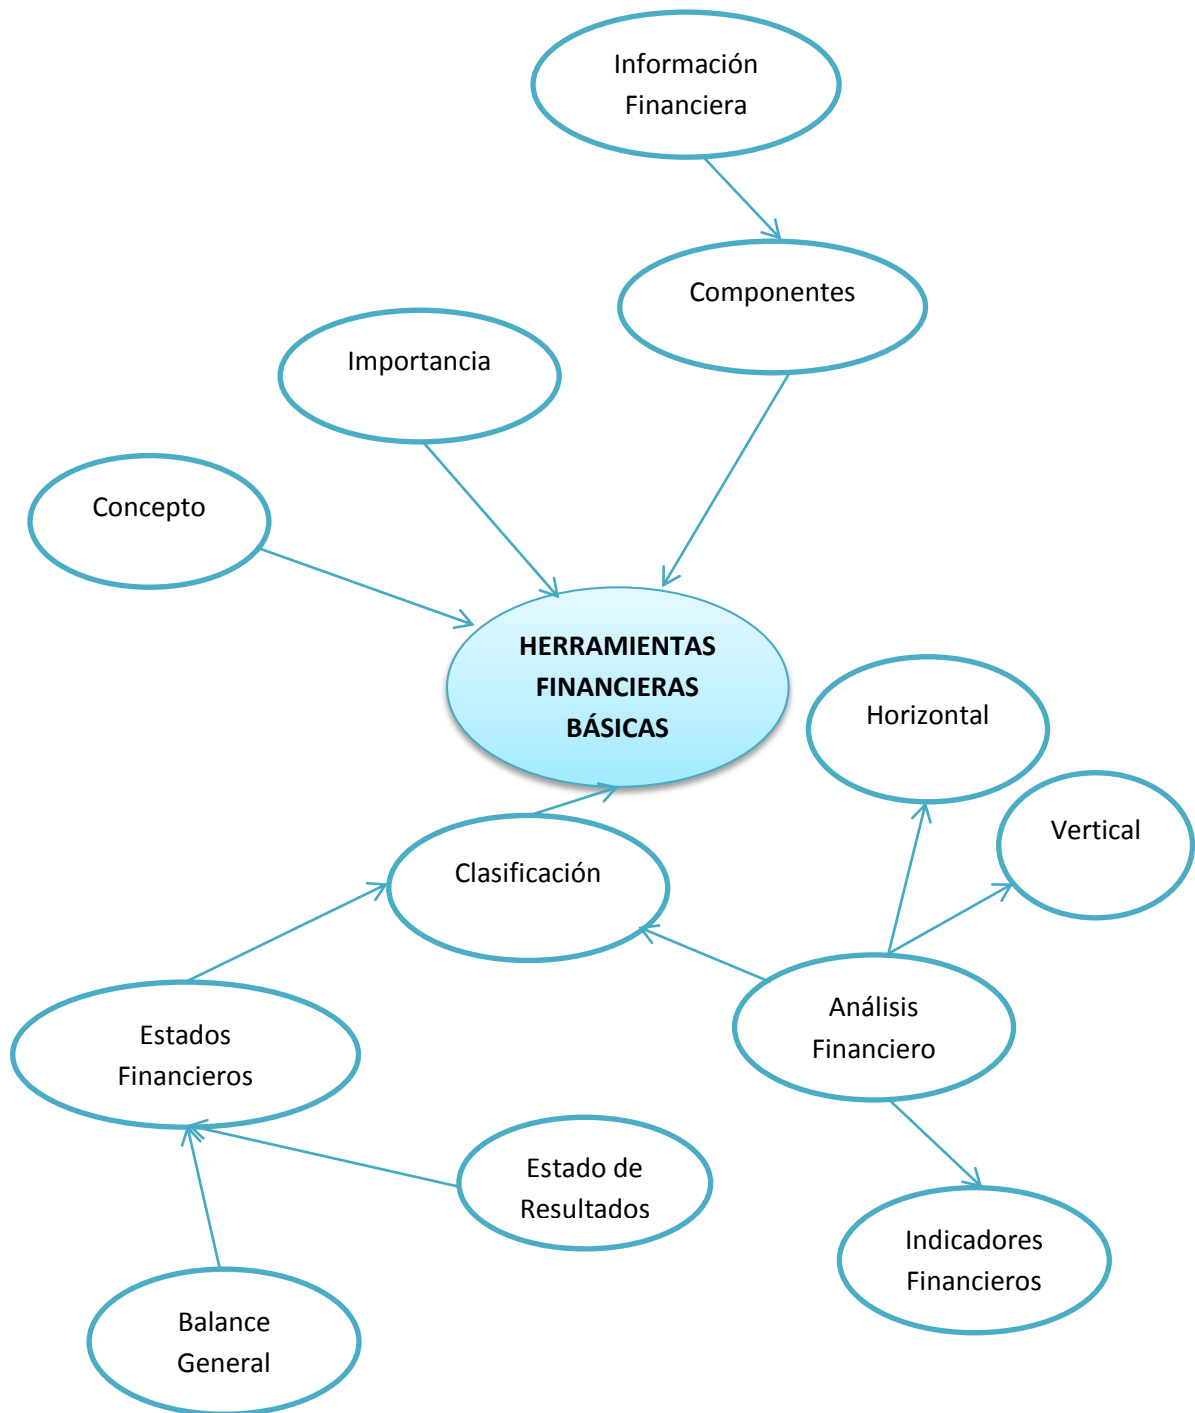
Información Financiera

Componentes

Importancia

Concepto

HERRAMIENTAS FINANCIERAS BÁSICAS

Horizontal

Vertical

Clasificación

Análisis Financiero

Estados Financieros

Estado de Resultados

Indicadores Financieros

Balance General